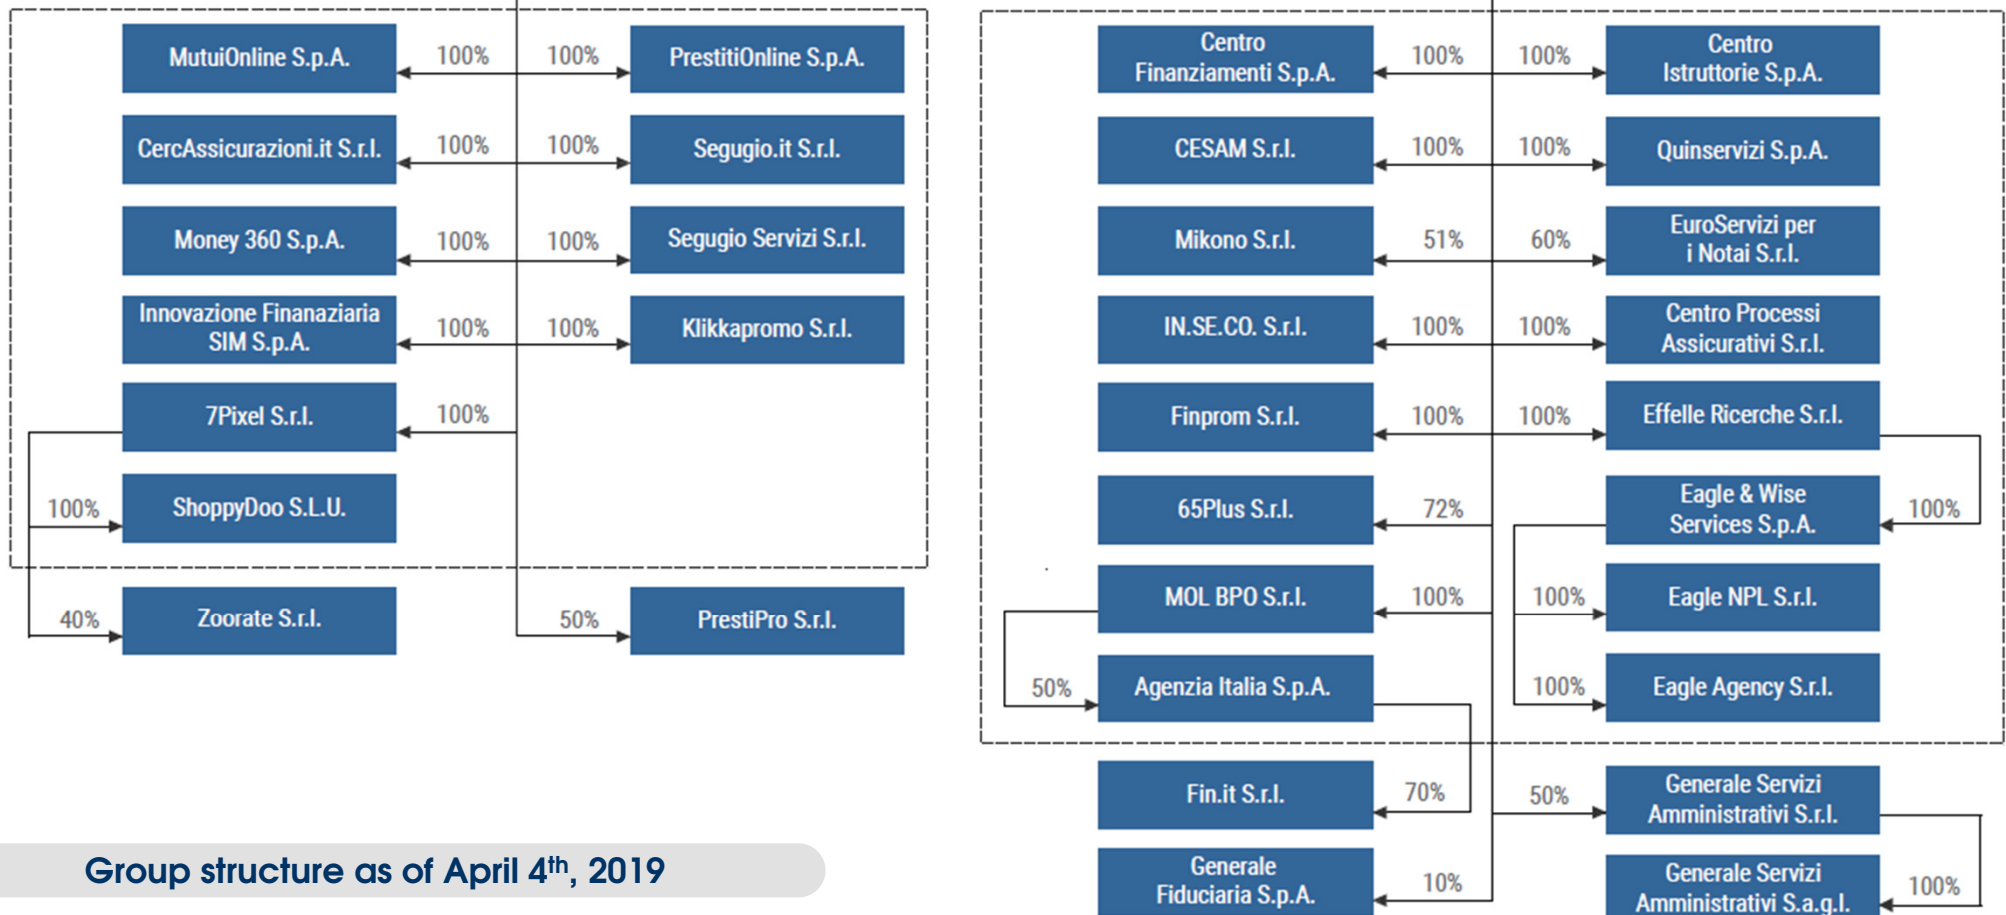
MutuiOnline S.p.A.
100%
100%
PrestitiOnline S.p.A.
CercAssicurazioni.it S.r.l.
100%
100%
Segugio.it S.r.l.
Money 360 S.p.A.
100%
100%
Segugio Servizi S.r.l.
Innovazione Finanaziaria SIM S.p.A.
100%
100%
Klikkapromo S.r.l.
7Pixel S.r.l.
100%
100%
ShoppyDoo S.L.U.
40%
Zoorate S.r.l.
50%
PrestiPro S.r.l.

Centro Finanziamenti S.p.A.
100%
100%
Centro Istruttorie S.p.A.
CESAM S.r.l.
100%
100%
Quinservizi S.p.A.
Mikono S.r.l.
51%
60%
EuroServizi per i Notai S.r.l.
IN.SE.CO. S.r.l.
100%
100%
Centro Processi Assicurativi S.r.l.
Finprom S.r.l.
100%
100%
Effelle Ricerche S.r.l.
65Plus S.r.l.
72%
Eagle & Wise Services S.p.A.
100%
MOL BPO S.r.l.
100%
100%
Eagle NPL S.r.l.
50%
Agenzia Italia S.p.A.
100%
Eagle Agency S.r.l.
Fin.it S.r.l.
70%
50%
Generale Servizi Amministrativi S.r.l.
Generale Fiduciaria S.p.A.
10%
Generale Servizi Amministrativi S.a.g.l.
100%

Group structure as of April 4$^{th}$, 2019